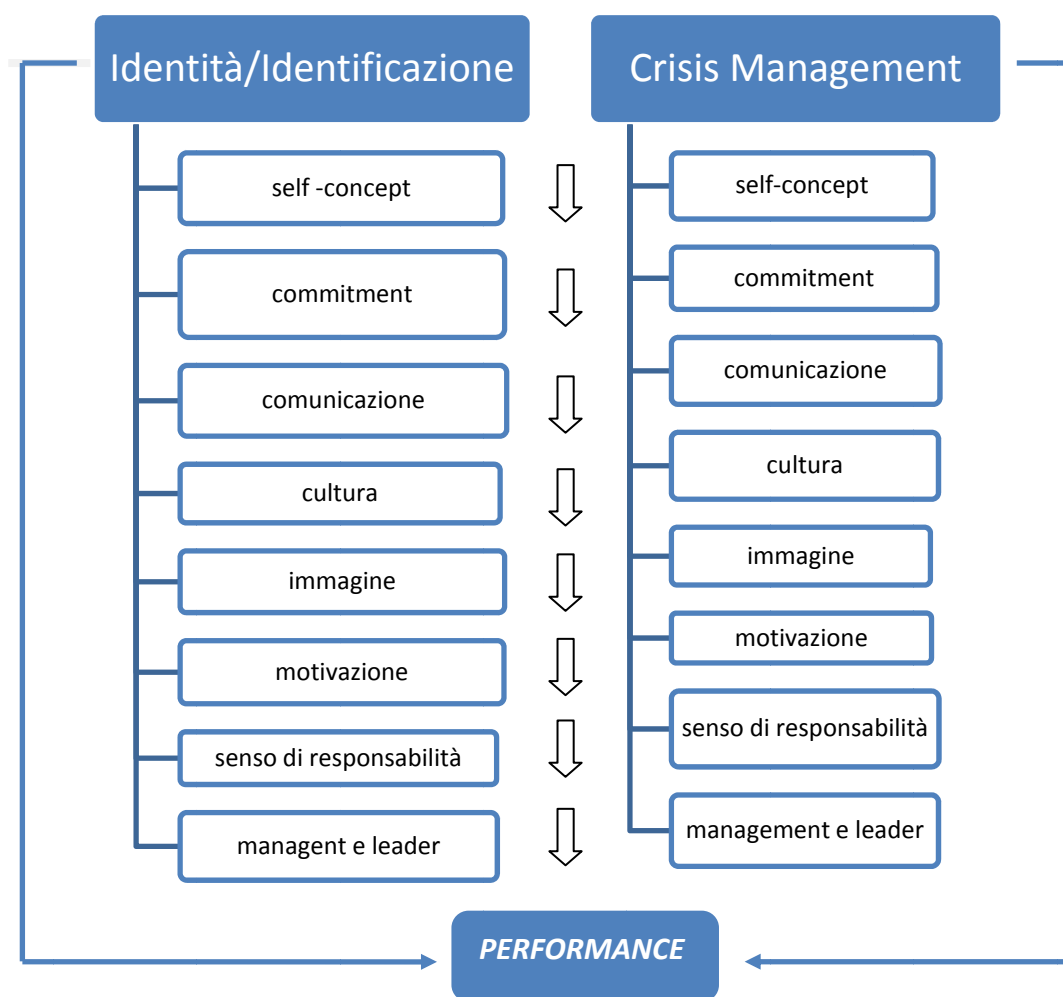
Identità/Identificazione

self -concept

commitment

comunicazione

cultura

immagine

motivazione

senso di responsabilità

managent e leader

Crisis Management

self-concept

commitment

comunicazione

cultura

immagine

motivazione

senso di responsabilità

management e leader

PERFORMANCE